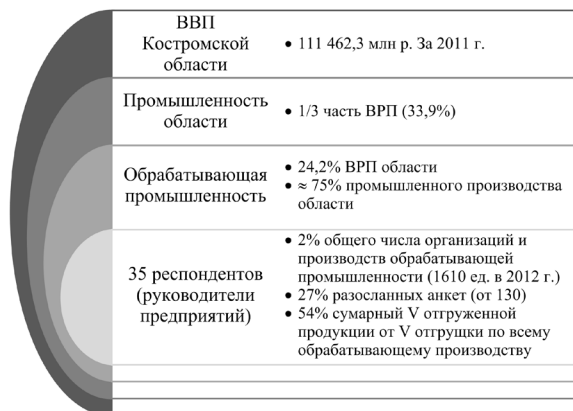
| | |
|---|---|
| ВВП Костромской области | • 111 462,3 млн р. За 2011 г. |
| Промышленность области | • 1/3 часть ВРП (33,9%) |
| Обрабатывающая промышленность | • 24,2% ВРП области<br>• ≈ 75% промышленного производства области |
| 35 респондентов (руководители предприятий) | • 2% общего числа организаций и производств обрабатывающей промышленности (1610 ед. в 2012 г.)<br>• 27% разосланных анкет (от 130)<br>• 54% сумарный V отгруженной продукции от V отгрузки по всему обрабатывающему производству |